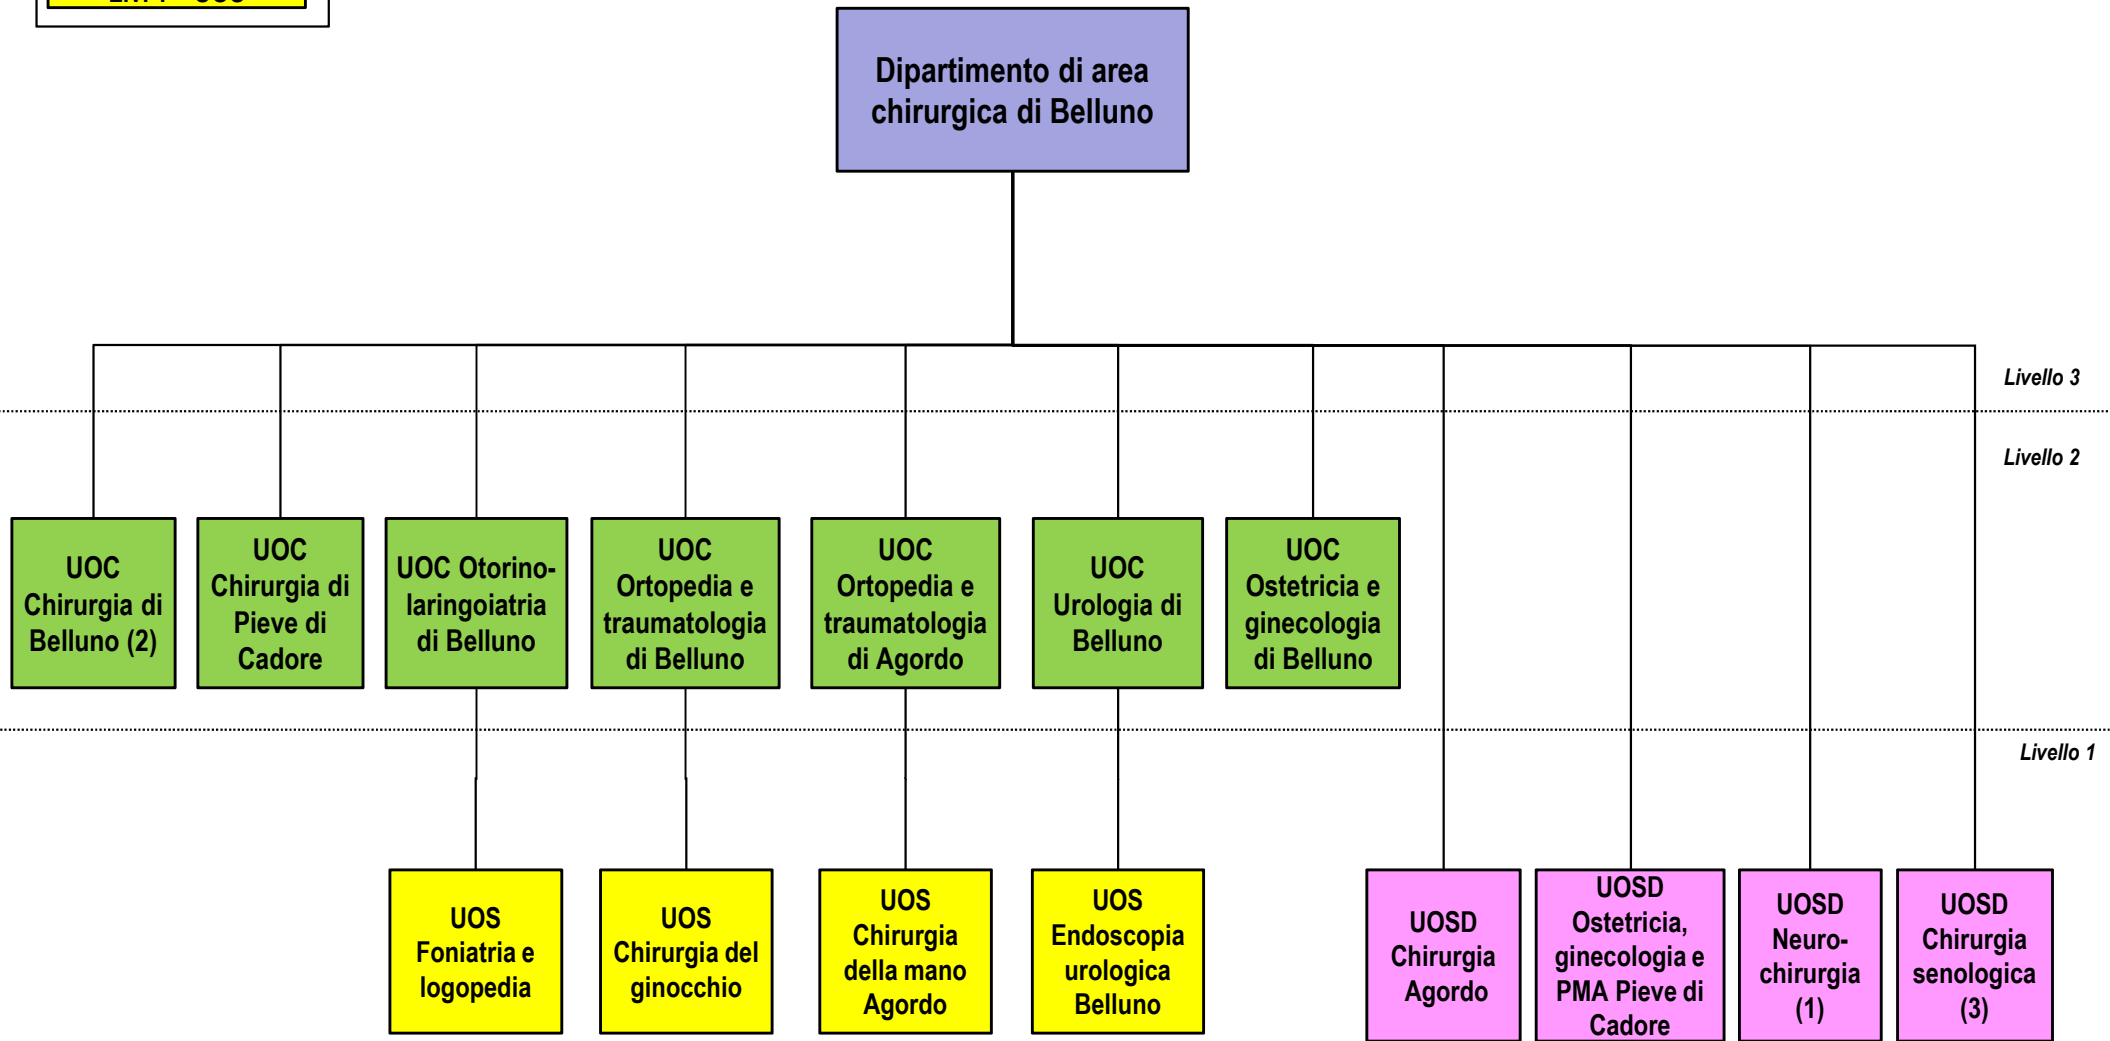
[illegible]

Dipartimento di area chirurgica di Belluno

Livello 3

Livello 2

UOC Chirurgia di Belluno (2)

UOC Chirurgia di Pieve di Cadore

UOC Otorino-laringoiatria di Belluno

UOC Ortopedia e traumatologia di Belluno

UOC Ortopedia e traumatologia di Agordo

UOC Urologia di Belluno

UOC Ostetricia e ginecologia di Belluno

Livello 1

UOS Foniatria e logopedia

UOS Chirurgia del ginocchio

UOS Chirurgia della mano Agordo

UOS Endoscopia urologica Belluno

UOSD Chirurgia Agordo

UOSD Ostetricia, ginecologia e PMA Pieve di Cadore

UOSD Neuro-chirurgia (1)

UOSD Chirurgia senologica (3)